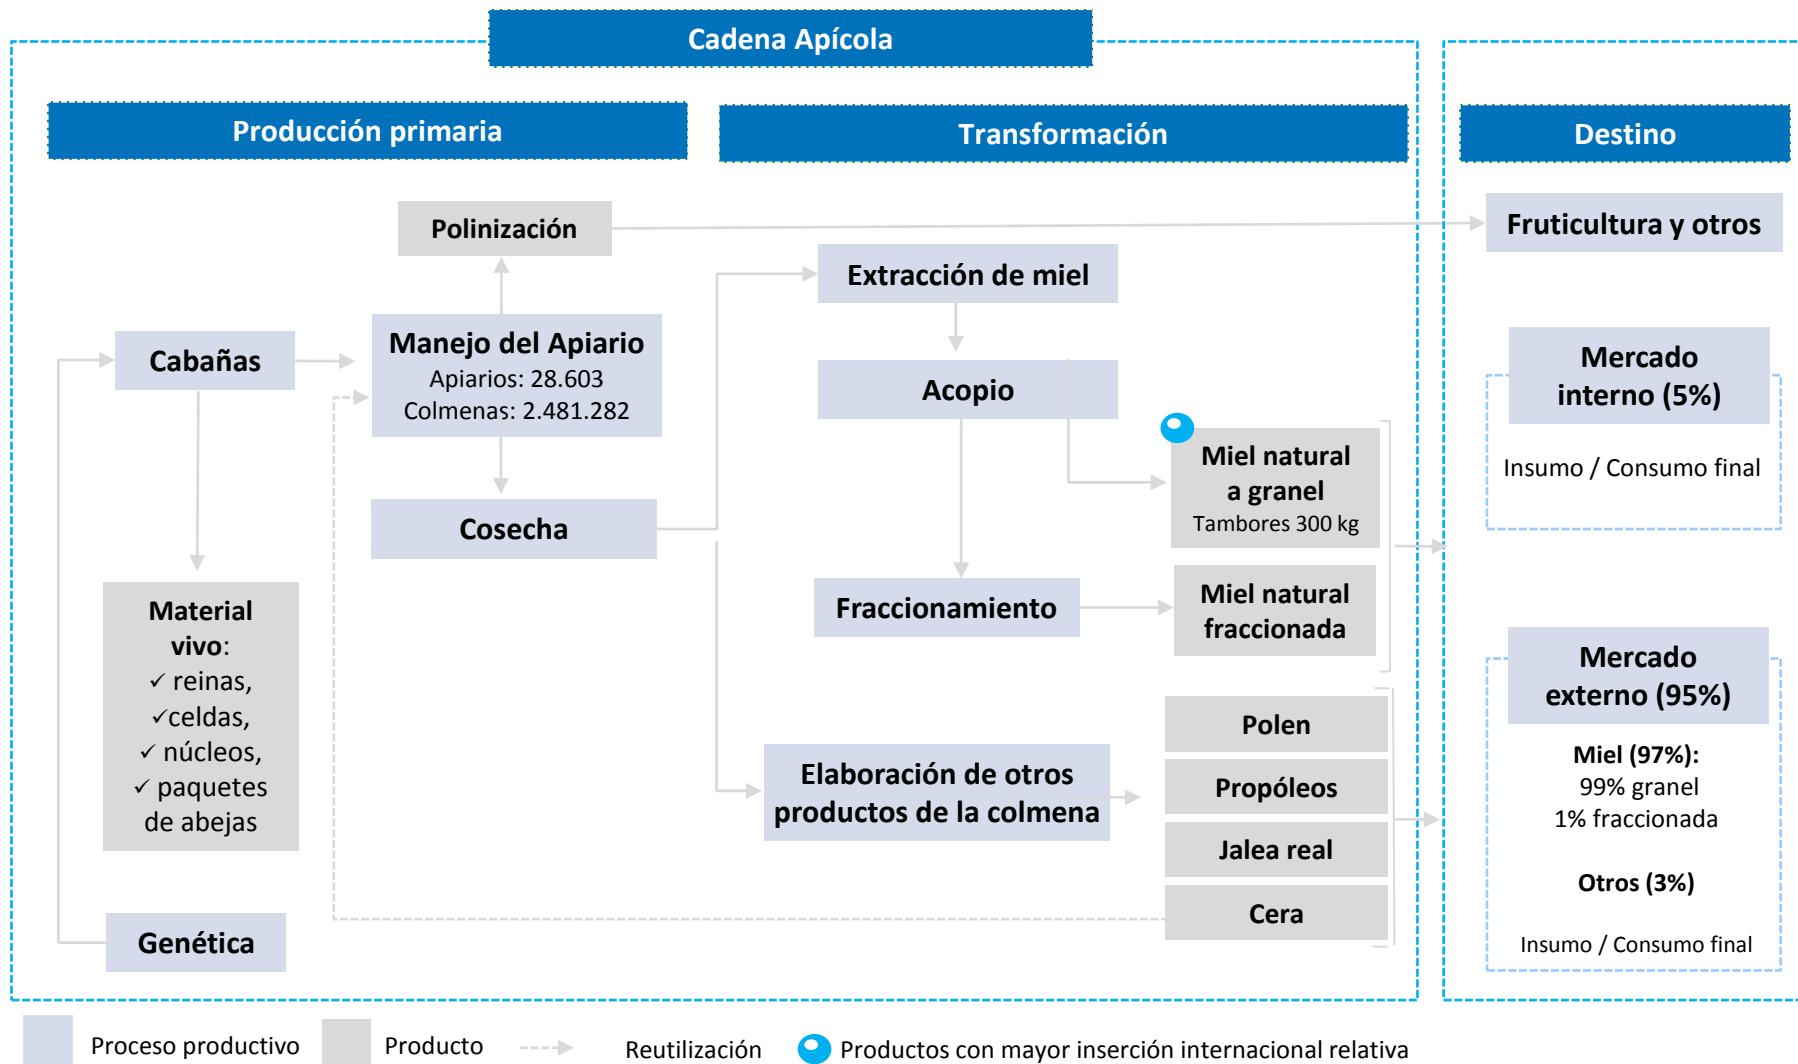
Cadena Apícola

Producción primaria

Transformación

Destino

Polinización

Fruticultura y otros

Extracción de miel

Cabañas

Manejo del Apiario
Apiarios: 28.603
Colmenas: 2.481.282

Acopio

Mercado interno (5%)

Insumo / Consumo final

Miel natural a granel
Tambores 300 kg

Cosecha

Material vivo:
✓ reinas,
✓celdas,
✓ núcleos,
✓ paquetes de abejas

Fraccionamiento

Miel natural fraccionada

Mercado externo (95%)

Polen

Elaboración de otros productos de la colmena

Propóleos

Miel (97%):
99% granel
1% fraccionada

Jalea real

Otros (3%)

Cera

Genética

Insumo / Consumo final

Proceso productivo

Producto

Reutilización

Productos con mayor inserción internacional relativa